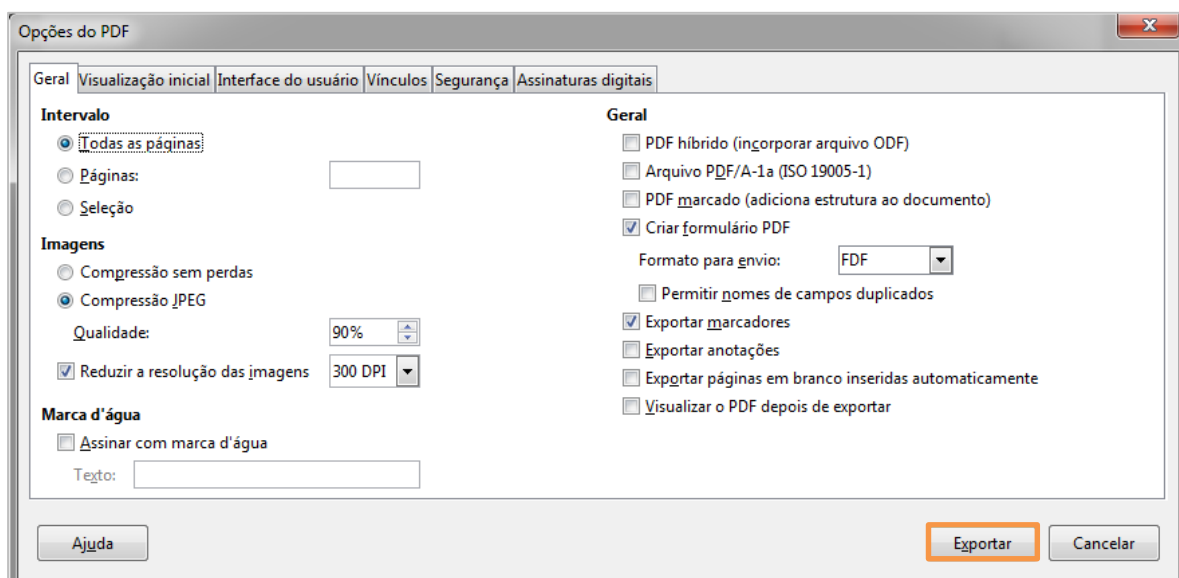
Opções do PDF

Geral | Visualização inicial | Interface do usuário | Vínculos | Segurança | Assinaturas digitais

Intervalo
Todas as páginas
Páginas:
Seleção

Imagens
Compressão sem perdas
Compressão JPEG
Qualidade: 90%
Reduzir a resolução das imagens 300 DPI

Marca d'água
Assinar com marca d'água
Texto:

Geral
PDF híbrido (incorporar arquivo ODF)
Arquivo PDF/A-1a (ISO 19005-1)
PDF marcado (adiciona estrutura ao documento)
Criar formulário PDF
Formato para envio: FDF
Permitir nomes de campos duplicados
Exportar marcadores
Exportar anotações
Exportar páginas em branco inseridas automaticamente
Visualizar o PDF depois de exportar

Ajuda
Exportar
Cancelar